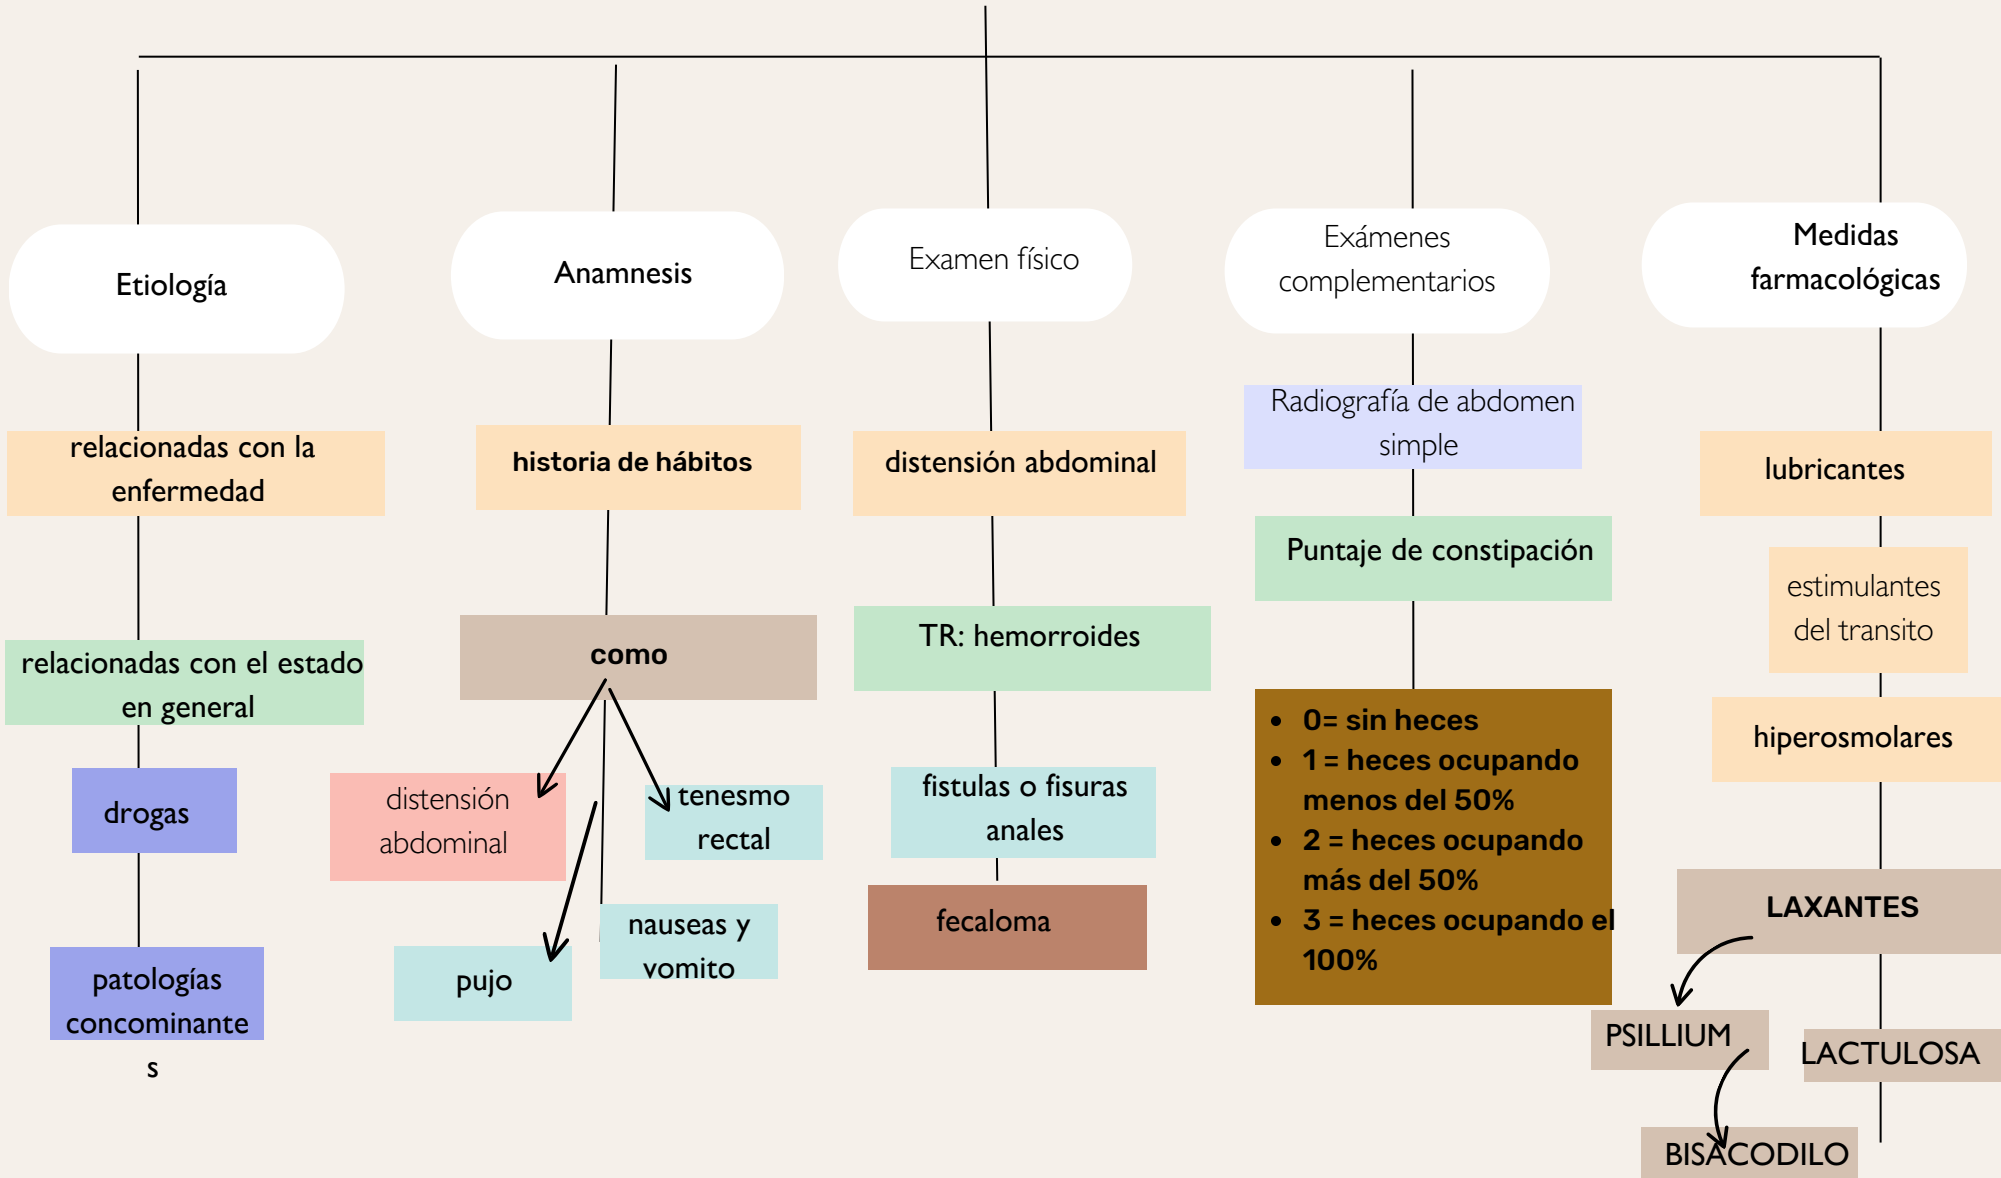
Etiología

relacionadas con la enfermedad

relacionadas con el estado en general

drogas

patologías concominante s

Anamnesis

historia de hábitos

como

distensión abdominal

tenesmo rectal

pujo

nauseas y vomito

Examen físico

distensión abdominal

TR: hemorroides

fistulas o fisuras anales

fecaloma

Exámenes complementarios

Radiografía de abdomen simple

Puntaje de constipación

- 0= sin heces
- 1 = heces ocupando menos del 50%
- 2 = heces ocupando más del 50%
- 3 = heces ocupando el 100%

Medidas farmacológicas

lubricantes

estimulantes del transito

hiperosmolares

LAXANTES

PSILLIUM

LACTULOSA

BISACODILO